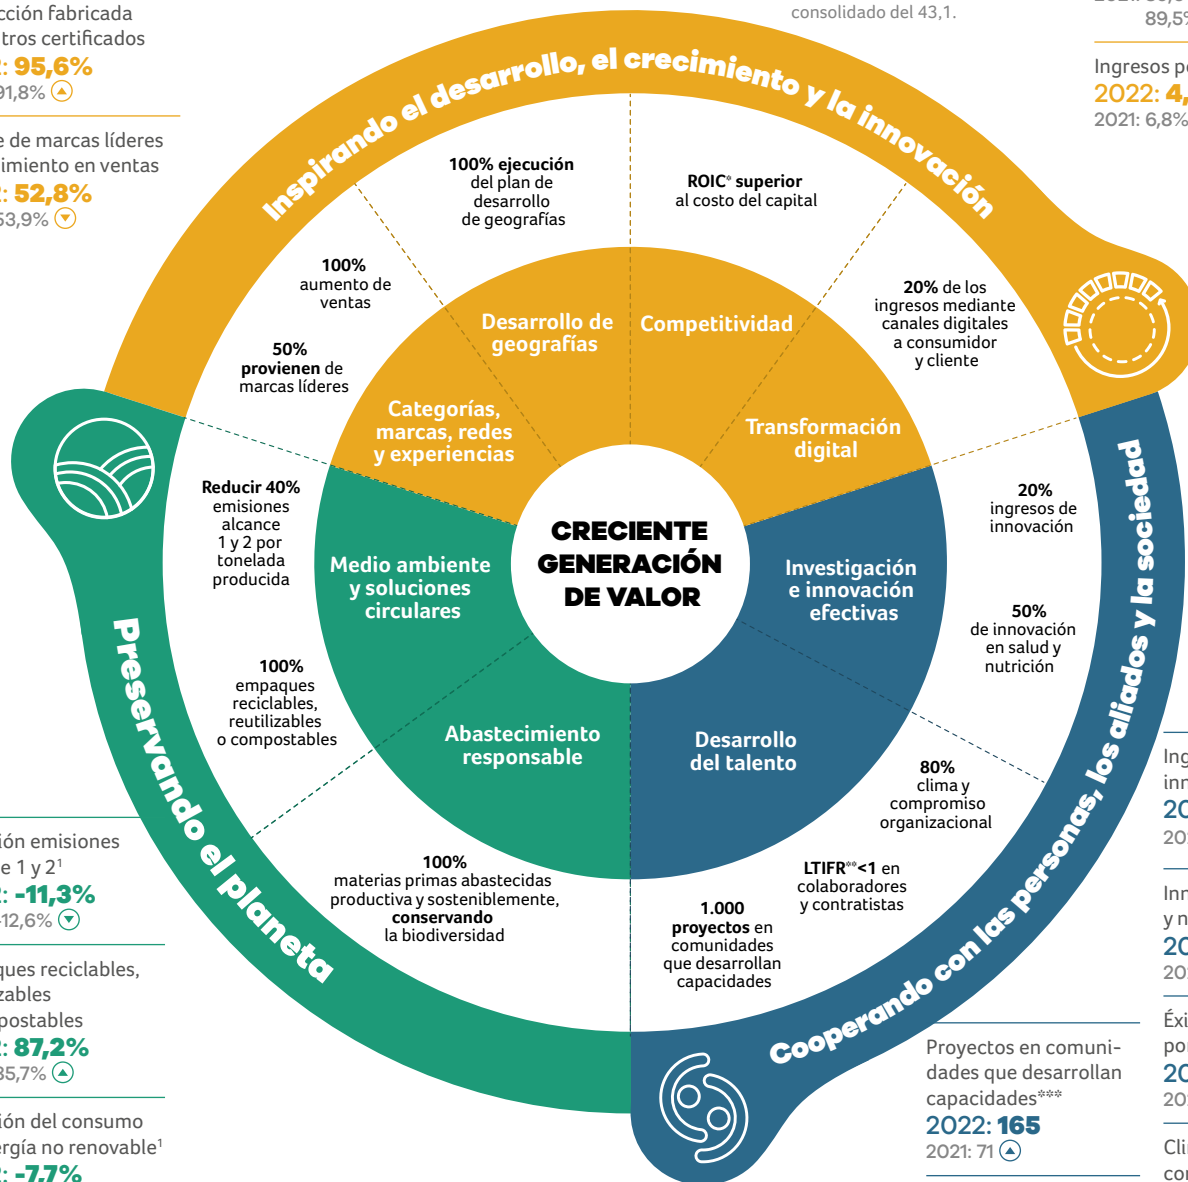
cción fabricada
tros certificados
: 95,6%
91,8%

e de marcas líderes
imiento en ventas
: 52,8%
53,9%

consolidado del 43,1.

89,5

Ingresos p
2022: 4,
2021: 6,8%

Inspirando el desarrollo, el crecimiento y la innovación

100% ejecución del plan de desarrollo de geografías

ROIC* superior al costo del capital

100% aumento de ventas

50% provienen de marcas líderes

20% de los ingresos mediante canales digitales a consumidor y cliente

Desarrollo de geografías

Competitividad

Categorías, marcas, redes y experiencias

Transformación digital

Reducir 40% emisiones alcance 1 y 2 por tonelada producida

20% ingresos de innovación

Medio ambiente y soluciones circulares

CRECIENTE GENERACIÓN DE VALOR

Investigación e innovación efectivas

50% de innovación en salud y nutrición

100% empaques reciclables, reutilizables o compostables

Abastecimiento responsable

Desarrollo del talento

80% clima y compromiso organizacional

100% materias primas abastecidas productiva y sosteniblemente, conservando la biodiversidad

LTIFR**<1 en colaboradores y contratistas

1.000 proyectos en comunidades que desarrollan capacidades

Preservando el planeta

Cooperando con las personas, los aliados y la sociedad

ión emisiones
e 1 y 2¹
: -11,3%
-12,6%

ques reciclables,
zables
postables
: 87,2%
85,7%

ión del consumo
rgía no renovable¹
: -7,7%

Proyectos en comunidades que desarrollan capacidades***
2022: 165
2021: 71

Ing
inn
20
20

Inn
y n
20
20

Éxi
po
20
20

Cli
co